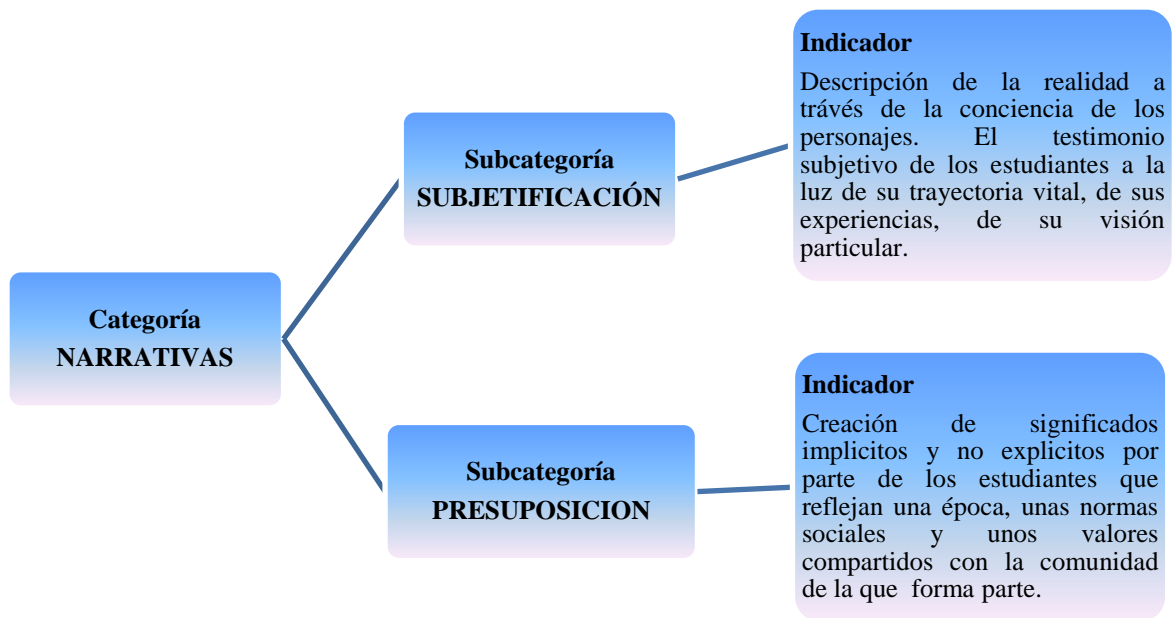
Categoría
NARRATIVAS

Subcategoría
SUBJETIFICACIÓN

Indicador

Descripción de la realidad a trávés de la conciencia de los personajes. El testimonio subjetivo de los estudiantes a la luz de su trayectoria vital, de sus experiencias, de su visión particular.

Subcategoría
PRESUPOSICION

Indicador

Creación de significados implicitos y no explicitos por parte de los estudiantes que reflejan una época, unas normas sociales y unos valores compartidos con la comunidad de la que forma parte.